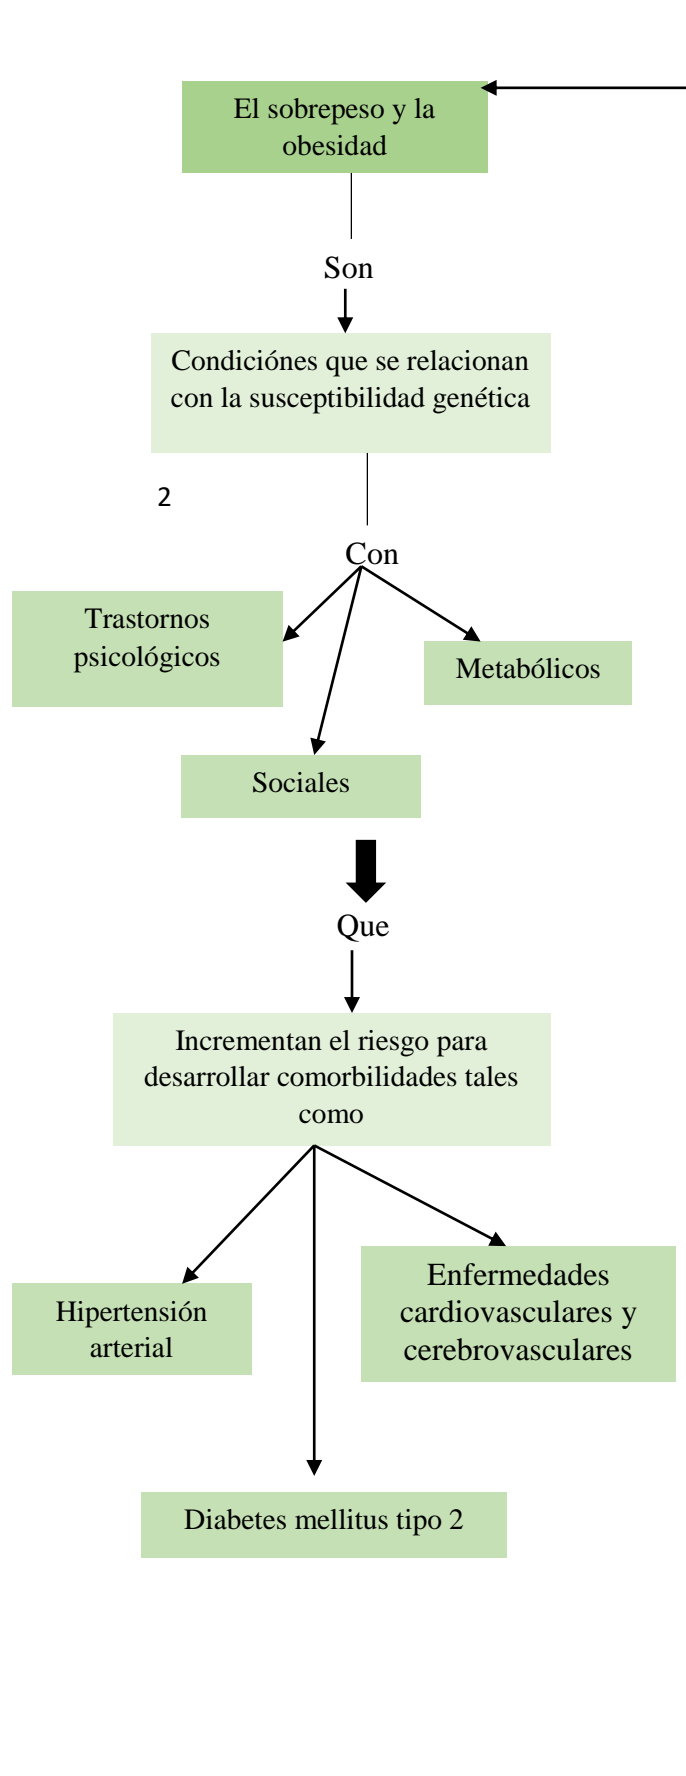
El sobrepeso y la obesidad

Son

Condiciónes que se relacionan con la susceptibilidad genética

2

Con

Trastornos psicológicos

Metabólicos

Sociales

Que

Incrementan el riesgo para desarrollar comorbilidades tales como

Hipertensión arterial

Enfermedades cardiovasculares y cerebrovasculares

Diabetes mellitus tipo 2